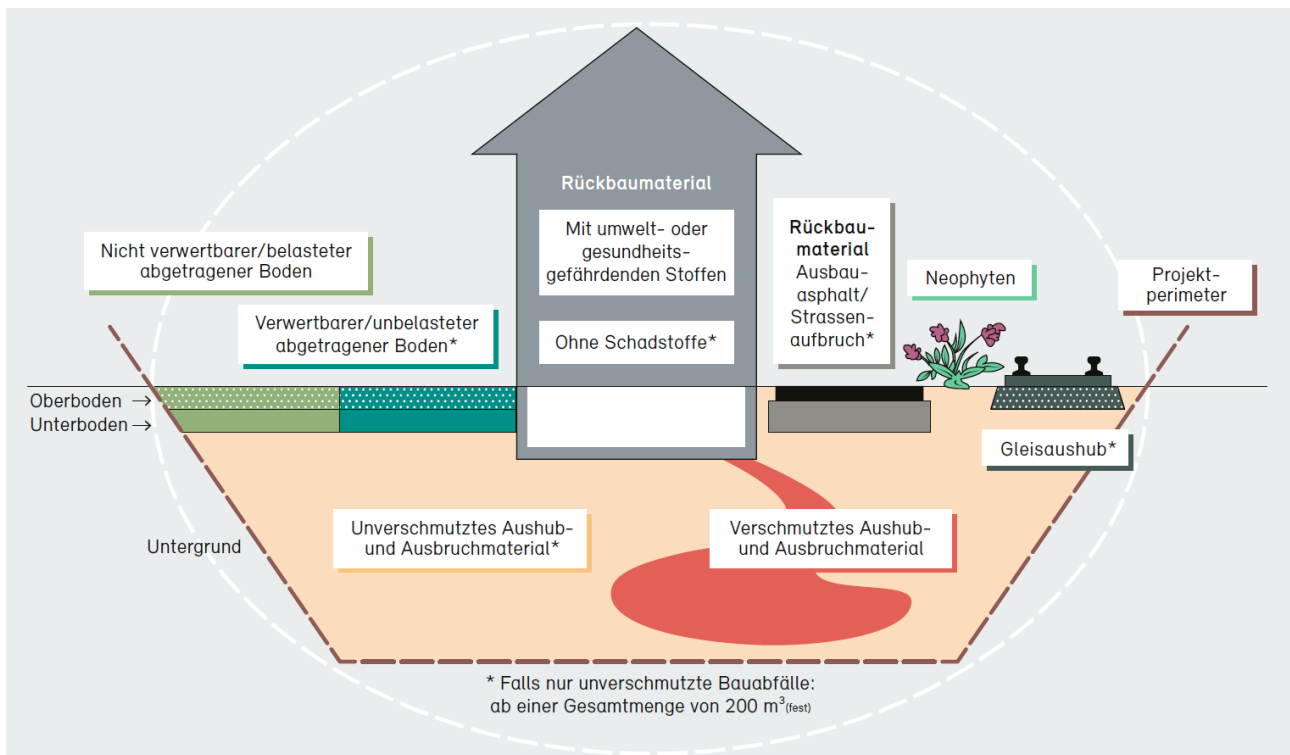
Rückbaumaterial

Mit umwelt- oder gesundheitsgefährdenden Stoffen

Ohne Schadstoffe*

Nicht verwertbarer/belasteter abgetragener Boden

Verwertbarer/unbelasteter abgetragener Boden*

Rückbaumaterial Ausbauasphalt/ Strassenaufbruch*

Neophyten

Projektperimeter

Oberboden →

Unterboden →

Gleisaushub*

Untergrund

Unverschmutztes Aushub- und Ausbruchmaterial*

Verschmutztes Aushub- und Ausbruchmaterial

* Falls nur unverschmutzte Bauabfälle: ab einer Gesamtmenge von 200 $m^3_{(fest)}$